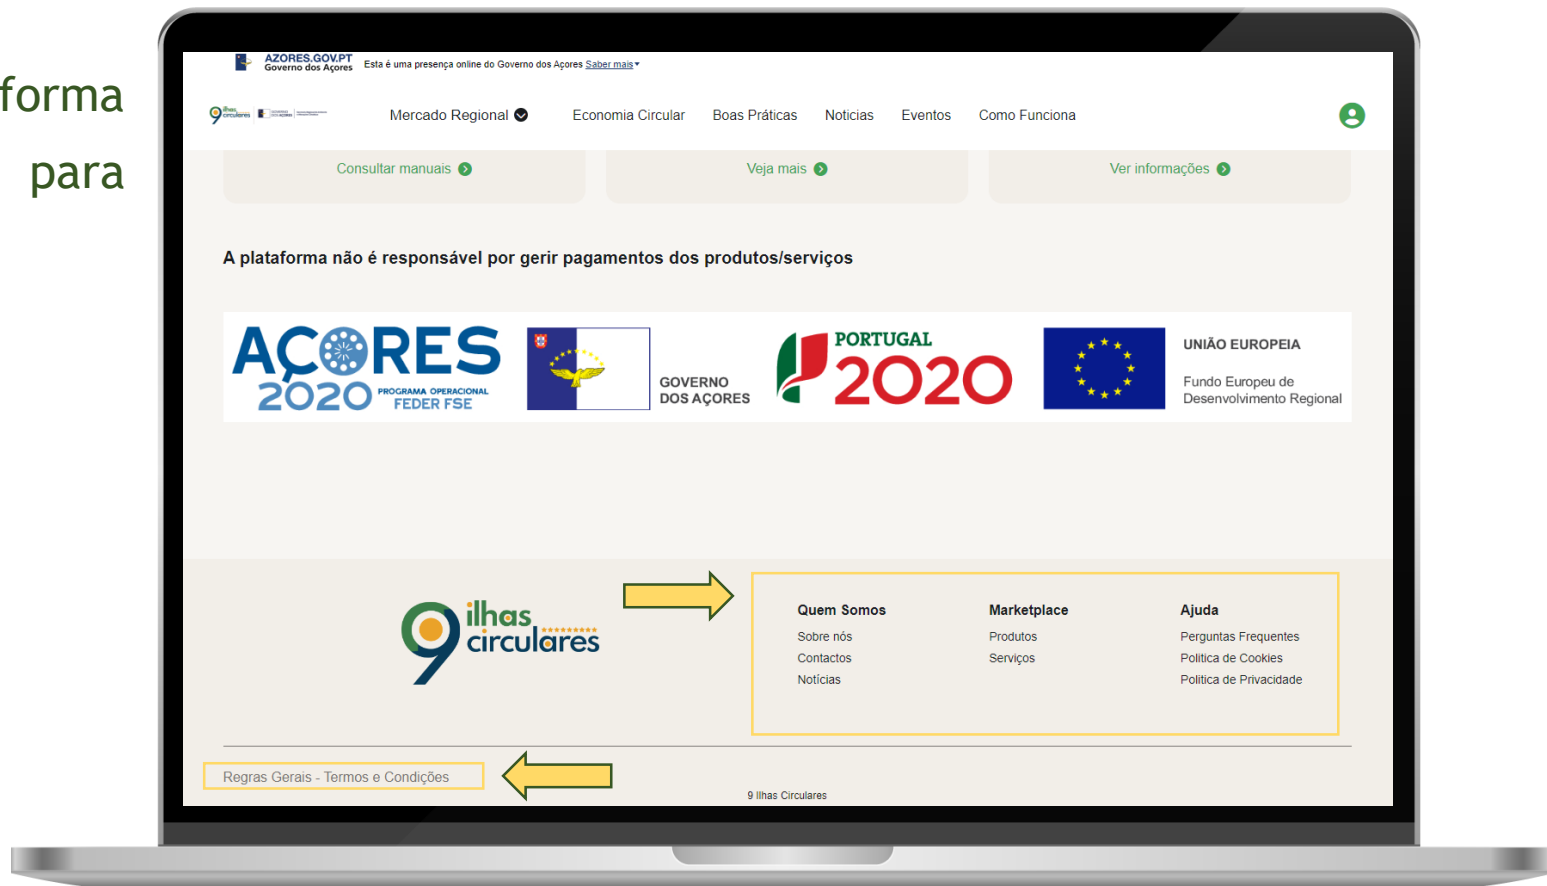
forma

para

AZORES.GOV.PT Governo dos Açores Esta é uma presença online do Governo dos Açores Saber mais

Mercado Regional Economia Circular Boas Práticas Noticias Eventos Como Funciona

Consultar manuais Veja mais Ver informações

A plataforma não é responsável por gerir pagamentos dos produtos/serviços

AÇORES 2020 PROGRAMA OPERACIONAL FEDER FSE

GOVERNO DOS AÇORES

PORTUGAL 2020

UNIÃO EUROPEIA

Fundo Europeu de Desenvolvimento Regional

9 ilhas circulares

| Quem Somos | Marketplace | Ajuda |
|---|---|---|
| Sobre nós | Produtos | Perguntas Frequentes |
| Contactos | Serviços | Politica de Cookies |
| Notícias | | Politica de Privacidade |

Regras Gerais - Termos e Condições

9 Ilhas Circulares